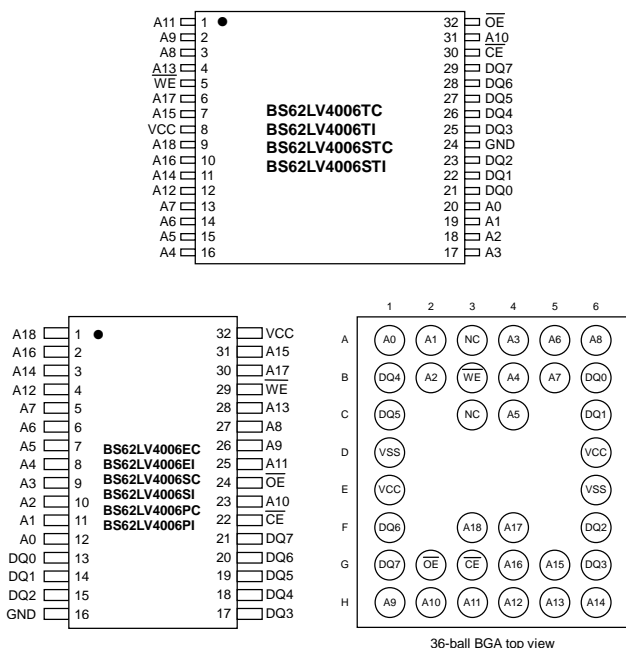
| | | | | | |
|---|---|---|---|---|---|
| A11 | 1 | | | 32 | $\overline{OE}$ |
| A9 | 2 | | | 31 | A10 |
| A8 | 3 | | | 30 | $\overline{CE}$ |
| A13 | 4 | | | 29 | DQ7 |
| $\overline{WE}$ | 5 | | | 28 | DQ6 |
| A17 | 6 | | | 27 | DQ5 |
| A15 | 7 | | | 26 | DQ4 |
| VCC | 8 | | | 25 | DQ3 |
| A18 | 9 | | | 24 | GND |
| A16 | 10 | | | 23 | DQ2 |
| A14 | 11 | | | 22 | DQ1 |
| A12 | 12 | | | 21 | DQ0 |
| A7 | 13 | | | 20 | A0 |
| A6 | 14 | | | 19 | A1 |
| A5 | 15 | | | 18 | A2 |
| A4 | 16 | | | 17 | A3 |

BS62LV4006TC
BS62LV4006TI
BS62LV4006STC
BS62LV4006STI

| | | | | | |
|---|---|---|---|---|---|
| A18 | 1 | | | 32 | VCC |
| A16 | 2 | | | 31 | A15 |
| A14 | 3 | | | 30 | A17 |
| A12 | 4 | | | 29 | $\overline{WE}$ |
| A7 | 5 | | | 28 | A13 |
| A6 | 6 | | | 27 | A8 |
| A5 | 7 | | | 26 | A9 |
| A4 | 8 | | | 25 | A11 |
| A3 | 9 | | | 24 | $\overline{OE}$ |
| A2 | 10 | | | 23 | A10 |
| A1 | 11 | | | 22 | $\overline{CE}$ |
| A0 | 12 | | | 21 | DQ7 |
| DQ0 | 13 | | | 20 | DQ6 |
| DQ1 | 14 | | | 19 | DQ5 |
| DQ2 | 15 | | | 18 | DQ4 |
| GND | 16 | | | 17 | DQ3 |

BS62LV4006EC
BS62LV4006EI
BS62LV4006SC
BS62LV4006SI
BS62LV4006PC
BS62LV4006PI

| | 1 | 2 | 3 | 4 | 5 | 6 |
|---|---|---|---|---|---|---|
| A | A0 | A1 | NC | A3 | A6 | A8 |
| B | DQ4 | A2 | $\overline{WE}$ | A4 | A7 | DQ0 |
| C | DQ5 | | NC | A5 | | DQ1 |
| D | VSS | | | | | VCC |
| E | VCC | | | | | VSS |
| F | DQ6 | | A18 | A17 | | DQ2 |
| G | DQ7 | $\overline{OE}$ | $\overline{CE}$ | A16 | A15 | DQ3 |
| H | A9 | A10 | A11 | A12 | A13 | A14 |

36-ball BGA top view